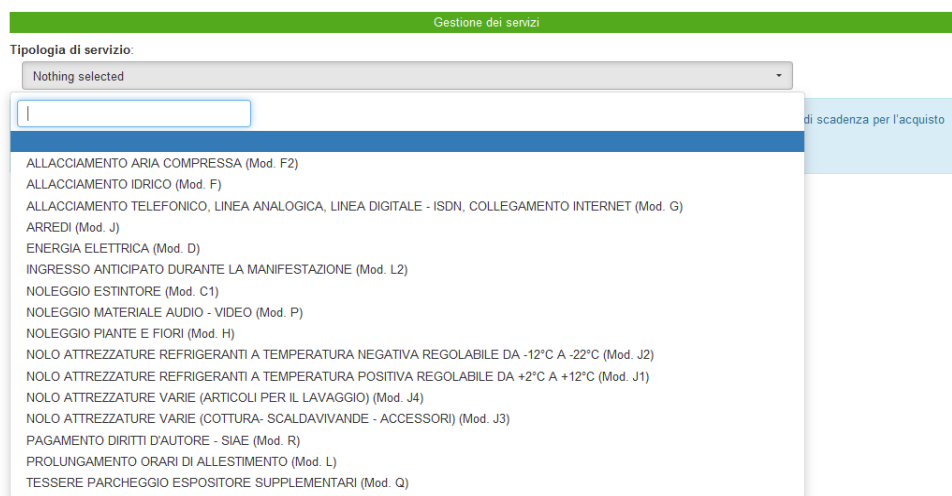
Gestione dei servizi

Tipologia di servizio:

Nothing selected

di scadenza per l'acquisto

ALLACCIAMENTO ARIA COMPRESSA (Mod. F2)
ALLACCIAMENTO IDRICO (Mod. F)
ALLACCIAMENTO TELEFONICO, LINEA ANALOGICA, LINEA DIGITALE - ISDN, COLLEGAMENTO INTERNET (Mod. G)
ARREDI (Mod. J)
ENERGIA ELETTRICA (Mod. D)
INGRESSO ANTICIPATO DURANTE LA MANIFESTAZIONE (Mod. L2)
NOLEGGIO ESTINTORE (Mod. C1)
NOLEGGIO MATERIALE AUDIO - VIDEO (Mod. P)
NOLEGGIO PIANTE E FIORI (Mod. H)
NOLO ATTREZZATURE REFRIGERANTI A TEMPERATURA NEGATIVA REGOLABILE DA -12°C A -22°C (Mod. J2)
NOLO ATTREZZATURE REFRIGERANTI A TEMPERATURA POSITIVA REGOLABILE DA +2°C A +12°C (Mod. J1)
NOLO ATTREZZATURE VARIE (ARTICOLI PER IL LAVAGGIO) (Mod. J4)
NOLO ATTREZZATURE VARIE (COTTURA- SCALDAVIVANDE - ACCESSORI) (Mod. J3)
PAGAMENTO DIRITTI D'AUTORE - SIAE (Mod. R)
PROLUNGAMENTO ORARI DI ALLESTIMENTO (Mod. L)
TESSERE PARCHEGGIO ESPOSITORE SUPPLEMENTARI (Mod. Q)